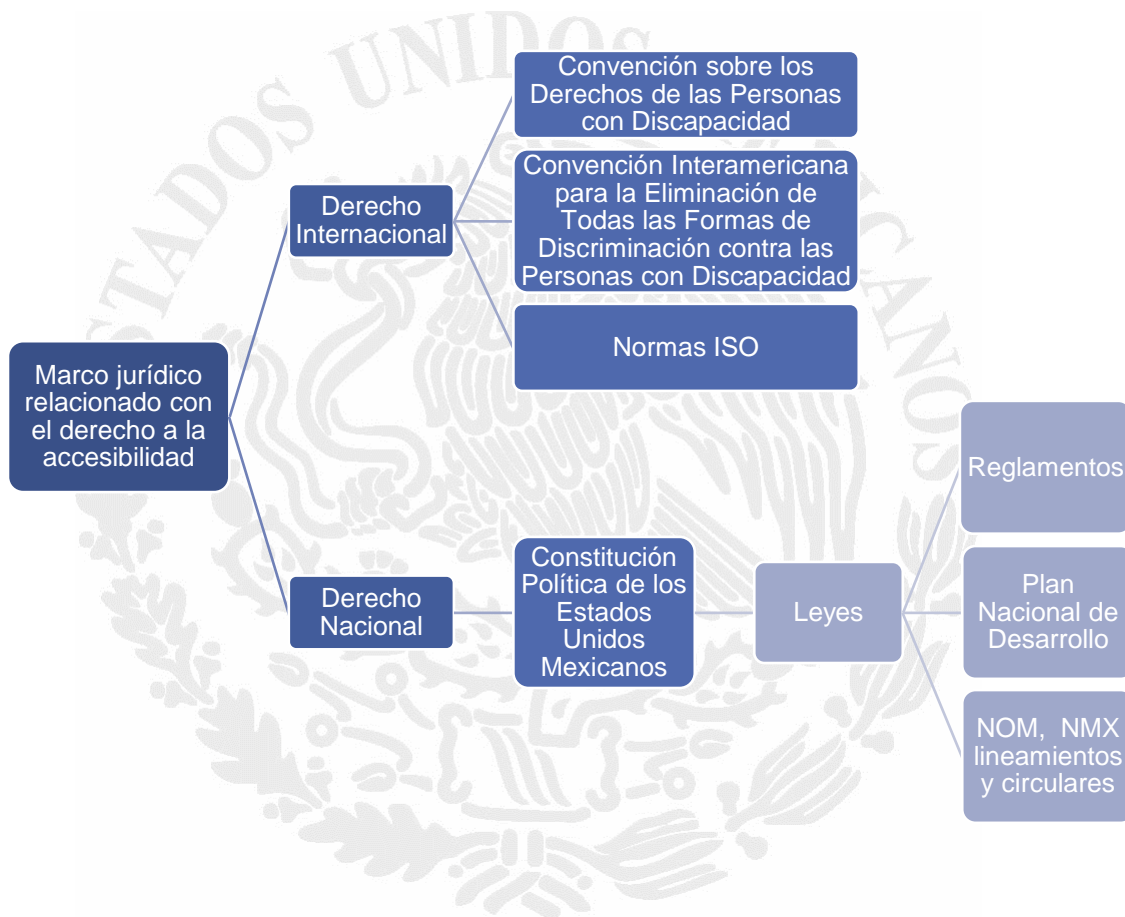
ESTADOS UNIDOS MEXICANOS

Marco jurídico relacionado con el derecho a la accesibilidad

Derecho Internacional

Convención sobre los Derechos de las Personas con Discapacidad

Convención Interamericana para la Eliminación de Todas las Formas de Discriminación contra las Personas con Discapacidad

Normas ISO

Derecho Nacional

Constitución Política de los Estados Unidos Mexicanos

Leyes

Reglamentos

Plan Nacional de Desarrollo

NOM, NMX lineamientos y circulares